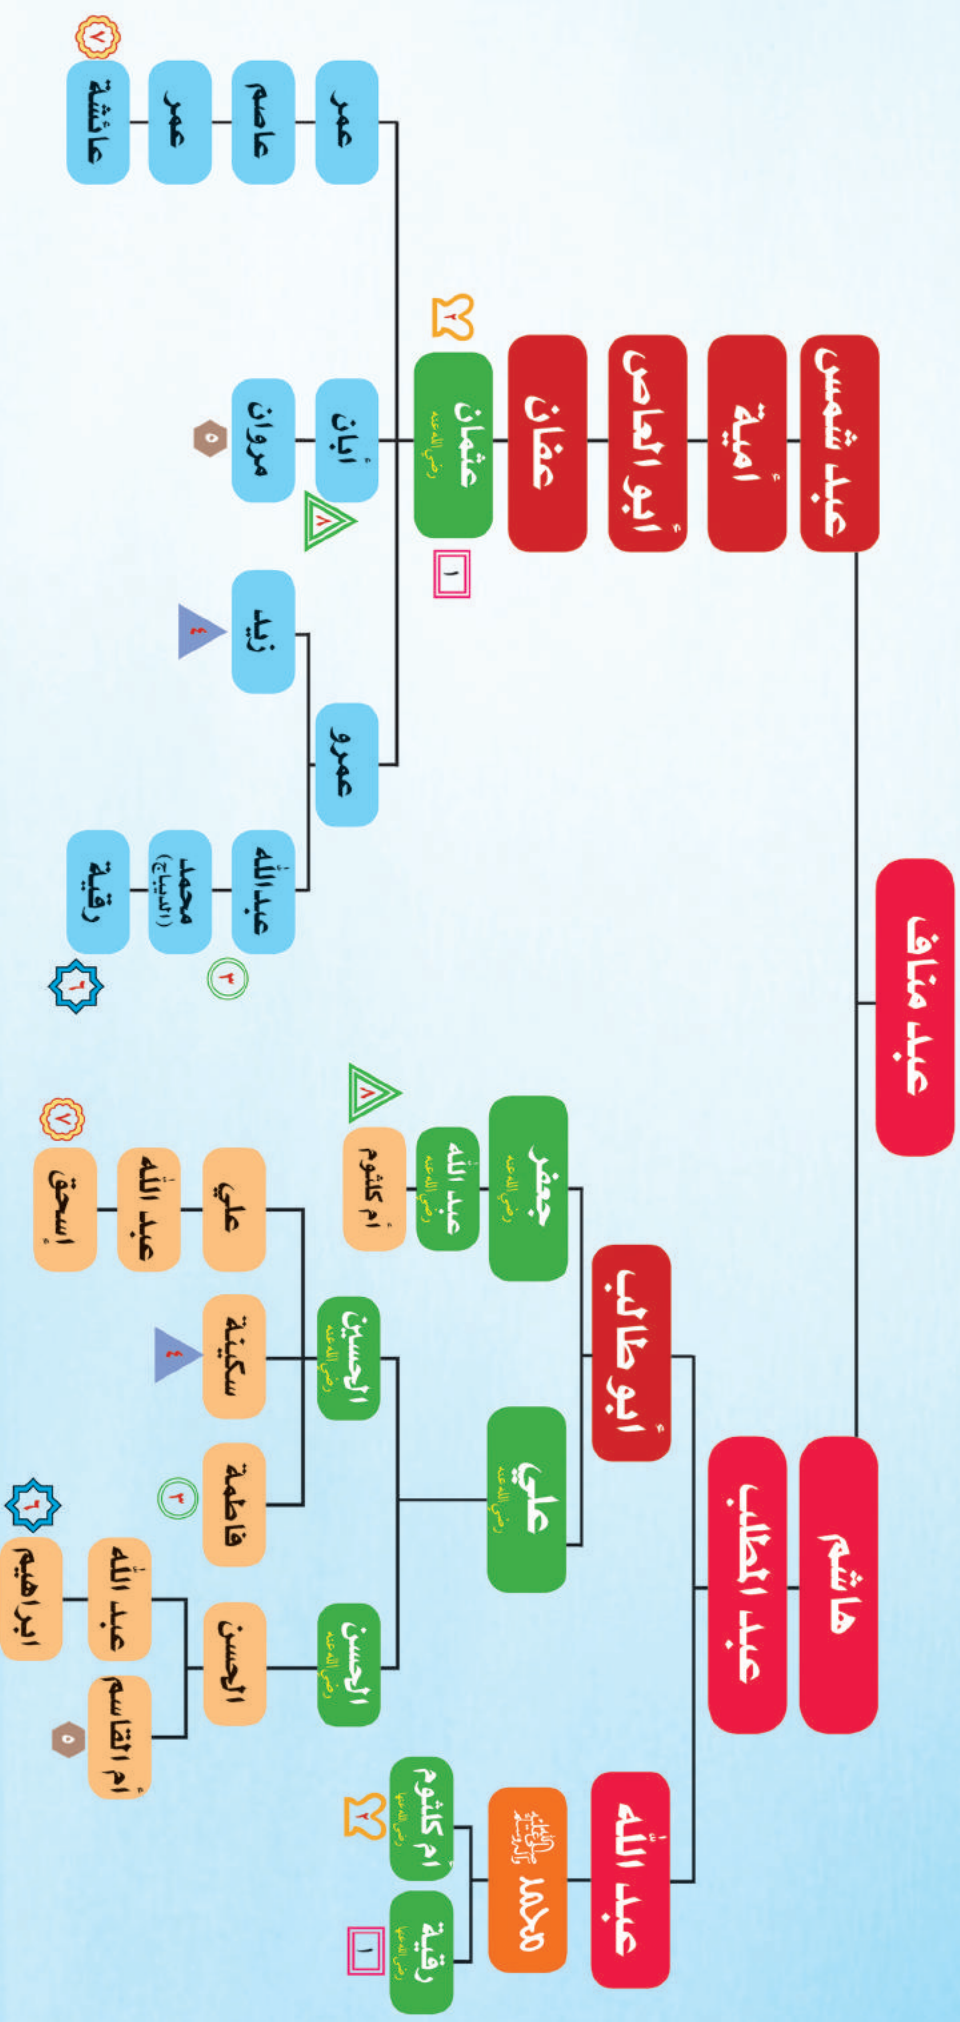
عبد مناف

عبد شمس
أمية
أبو العاص
عفان
عثمان
رضي الله عنه
١
٢

أبان
مروان
٥
٨

عمرو
زيد
٤
عبد الله
محمد (الديباج)
رقية
٣
٦

عمر
عاصم
عمر
عائشة
٧

هاشم
عبد المطلب
أبو طالب
جعفر
رضي الله عنه
عبد الله
رضي الله عنه
أم كلثوم
٨

علي
رضي الله عنه
الحسين
رضي الله عنه
علي
عبد الله
إسحق
٧
سكينة
٤
فاطمة
٣

الحسن
رضي الله عنه
الحسن
عبد الله
إبراهيم
٦
أم القاسم
٥

عبد الله
محمد ﷺ
أم كلثوم
رضي الله عنها
٢
رقية
رضي الله عنها
١